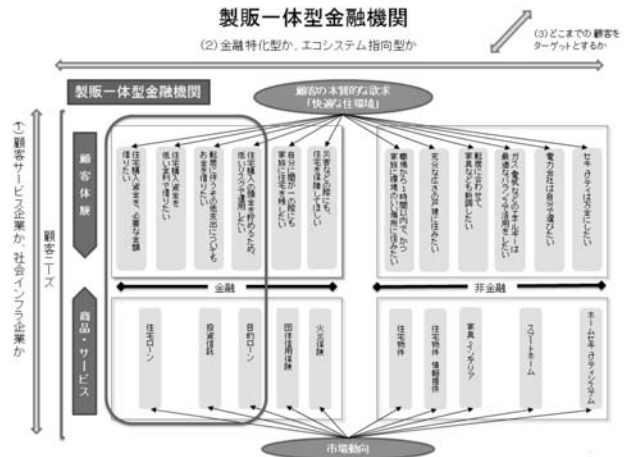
製販一体型金融機関

(2) 金融特化型か、エコシステム指向型か

(3) どこまでの顧客をターゲットとするか

① 顧客サービス企業か、社会インフラ企業か

製販一体型金融機関

顧客の本質的な欲求「快適な住環境」

顧客体験

顧客ニーズ

住宅購入資金を、必要な金額借りたい

住宅購入資金を、低い金利で借りたい

転居に伴う手元資金の支出についてもお金を借りたい

住宅購入の頭金を貯めるため、低いリスクで運用したい

自分に万が一の際にも、家族に住宅を残したい

災害発生の際にも、住宅を保護してほしい

職場から一時間以内で、かつ家族に住環境の良い場所に住みたい

充分な広さの戸建に住みたい

転居に合わせて家具なども新調したい

ガス・電気などのエネルギーは最適なプランを選択したい

電力会社は自分で選びたい

セキュリティは万全にしたい

金融

非金融

商品・サービス

住宅ローン

投資信託

目的ローン

団体信用保険

火災保険

住宅物件

住宅物件情報提供

家具・インテリア

スマートホーム

ホームセキュリティシステム

市場動向